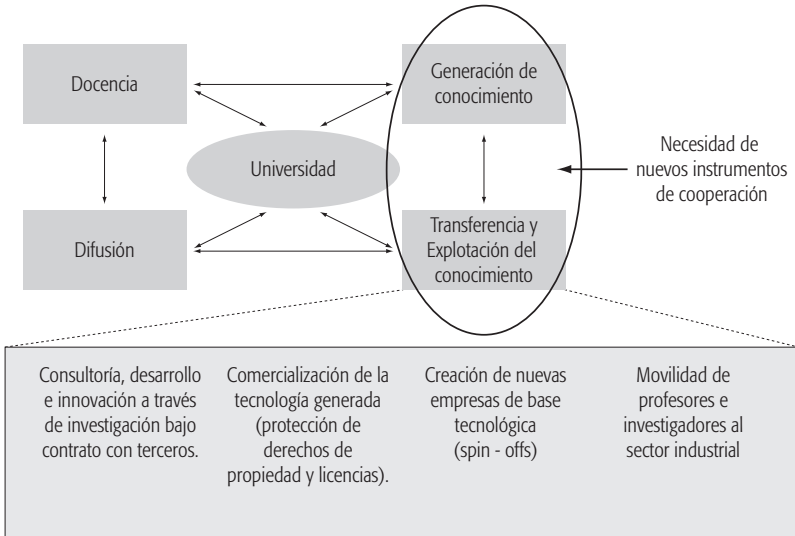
Docencia

Generación de conocimiento

Universidad

Necesidad de nuevos instrumentos de cooperación

Difusión

Transferencia y Explotación del conocimiento

Consultoría, desarrollo e innovación a través de investigación bajo contrato con terceros.

Comercialización de la tecnología generada (protección de derechos de propiedad y licencias).

Creación de nuevas empresas de base tecnológica (spin - offs)

Movilidad de profesores e investigadores al sector industrial